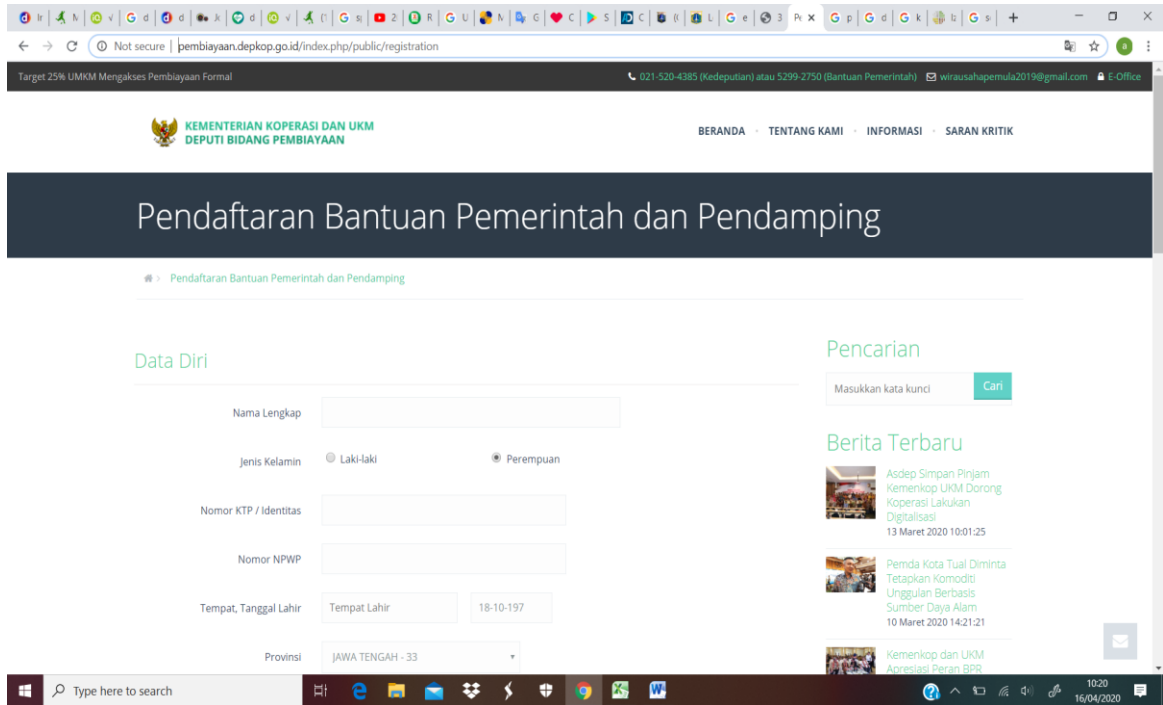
Not secure | pembiayaan.depkop.go.id/index.php/public/registration

Target 25% UMKM Mengakses Pembiayaan Formal

021-520-4385 (Kedeputian) atau 5299-2750 (Bantuan Pemerintah) wirausahapemula2019@gmail.com E-Office

KEMENTERIAN KOPERASI DAN UKM
DEPUTI BIDANG PEMBIAYAAN

BERANDA · TENTANG KAMI · INFORMASI · SARAN KRITIK

Pendaftaran Bantuan Pemerintah dan Pendamping

> Pendaftaran Bantuan Pemerintah dan Pendamping

Data Diri

Nama Lengkap

Jenis Kelamin Laki-laki Perempuan

Nomor KTP / Identitas

Nomor NPWP

Tempat, Tanggal Lahir Tempat Lahir 18-10-197

Provinsi JAWA TENGAH - 33

Pencarian

Masukkan kata kunci Cari

Berita Terbaru

Asdep Simpan Pinjam Kemenkop UKM Dorong Koperasi Lakukan Digitalisasi
13 Maret 2020 10:01:25

Pemda Kota Tual Diminta Tetapkan Komoditi Unggulan Berbasis Sumber Daya Alam
10 Maret 2020 14:21:21

Kemenkop dan UKM Apresiasi Peran BPR

Type here to search

10:20
16/04/2020